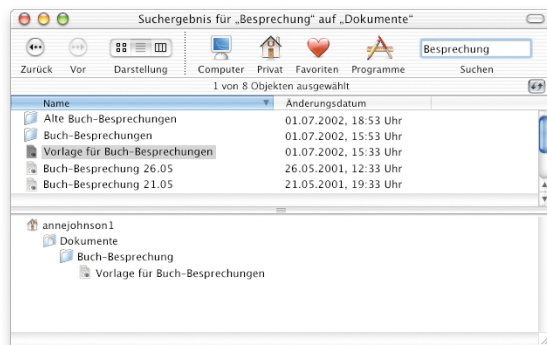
Suchergebnis für „Besprechung" auf „Dokumente"

Zurück Vor Darstellung Computer Privat Favoriten Programme Besprechung Suchen

1 von 8 Objekten ausgewählt

| Name | Änderungsdatum |
|---|---|
| Alte Buch-Besprechungen | 01.07.2002, 18:53 Uhr |
| Buch-Besprechungen | 01.07.2002, 15:53 Uhr |
| Vorlage für Buch-Besprechungen | 01.07.2002, 15:33 Uhr |
| Buch-Besprechung 26.05 | 26.05.2001, 12:33 Uhr |
| Buch-Besprechung 21.05 | 21.05.2001, 19:33 Uhr |

annejohnson1
Dokumente
Buch-Besprechung
Vorlage für Buch-Besprechungen